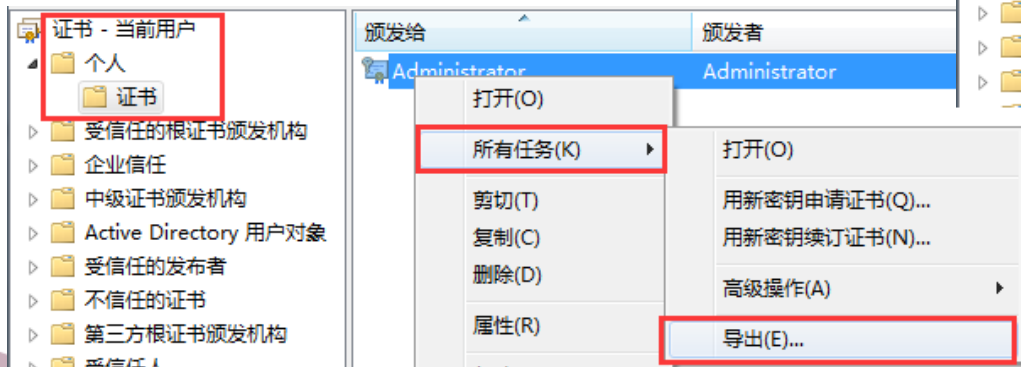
证书 - 当前用户
个人
证书
受信任的根证书颁发机构
企业信任
中级证书颁发机构
Active Directory 用户对象
受信任的发布者
不信任的证书
第三方根证书颁发机构
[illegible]

颁发给
颁发者
Administrator
Administrator

打开(O)
所有任务(K)
剪切(T)
复制(C)
删除(D)
属性(R)

打开(O)
用新密钥申请证书(Q)...
用新密钥续订证书(N)...
高级操作(A)
导出(E)...